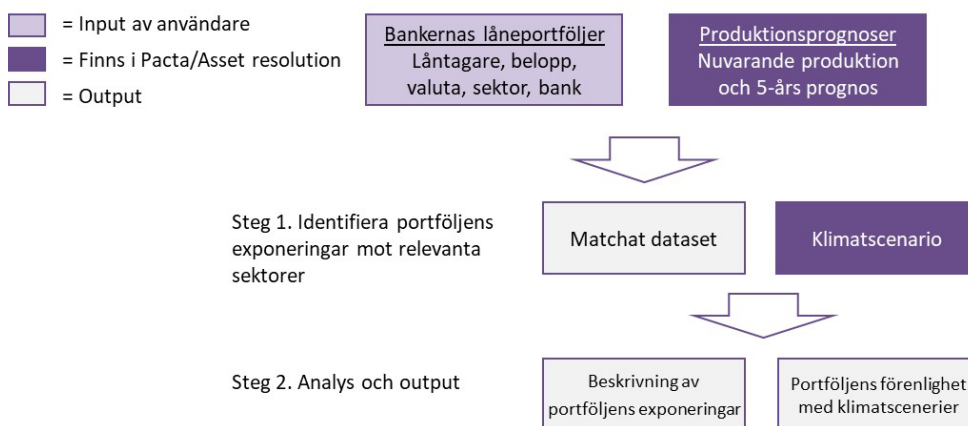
= Input av användare
= Finns i Pacta/Asset resolution
= Output

Bankernas låneportföljer
Låntagare, belopp, valuta, sektor, bank

Produktionsprognoser
Nuvarande produktion och 5-års prognos

Steg 1. Identifiera portföljens exponeringar mot relevanta sektorer

Matchat dataset

Klimatscenario

Steg 2. Analys och output

Beskrivning av portföljens exponeringar

Portföljens förenlighet med klimatscenerier